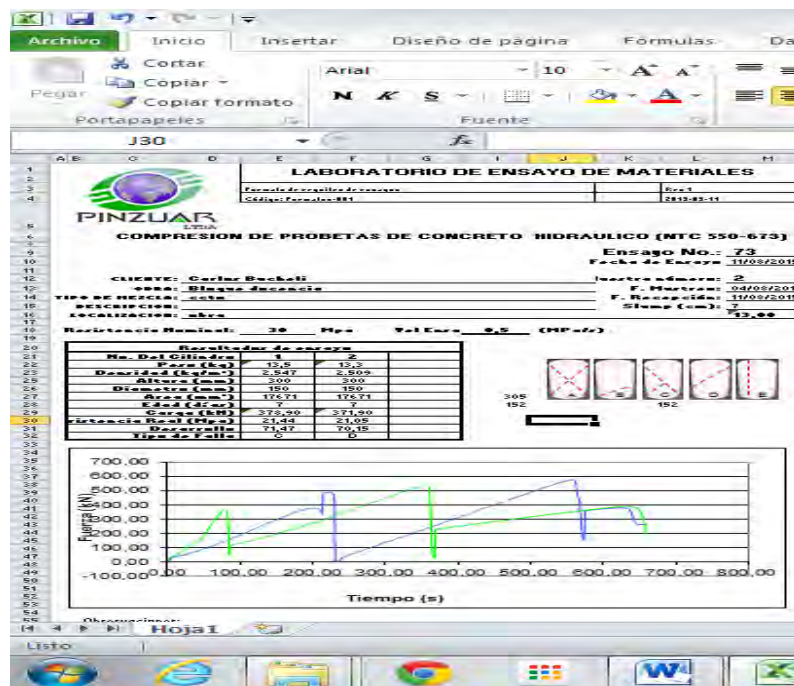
Archivo Inicio Insertar Diseño de página Fórmulas Da

Pegar Cortar Copiar Copiar formato Portapapeles

Arial 10 A A N K S Fuente

J30 $f_x$

LABORATORIO DE ENSAYO DE MATERIALES

Formato de registro de ensayos Rev 1
Código: Formatos-001 2013-03-11

PINZUAR LTDA

COMPRESION DE PROBETAS DE CONCRETO HIDRAULICO (NTC 550-673)

Ensayo No.: 73
Fecha de Ensayo: 11/08/201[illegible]

CLIENTE: Carlos Bucholi
OBRA: Bloque docencia
TIPO DE MEZCLA: cctu
DESCRIPCION:
LOCALIZACION: obra

Muestra número: 2
F. Muestreo: 04/08/201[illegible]
F. Recepción: 11/08/201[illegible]
Slump (cm): 7
13,00

Resistencia Nominal: 30 Mpa Vel Carg: 0,5 (MPa/s)

Resultados de ensayo

| No. Del Cilindro | 1 | 2 |
|---|---|---|
| Peso (kg) | 13,5 | 13,3 |
| Densidad (kg/m³) | 2,547 | 2,509 |
| Altura (mm) | 300 | 300 |
| Diametro (mm) | 150 | 150 |
| Area (mm²) | 17671 | 17671 |
| Edad (días) | 7 | 7 |
| Carga (kN) | 378,90 | 371,90 |
| Resistencia Real (Mpa) | 21,44 | 21,05 |
| Desarrollo | 71,47 | 70,15 |
| Tipo de Falla | C | D |

305
152
152

A B C D E

700,00
600,00
500,00
400,00
300,00
200,00
100,00
0,00
-100,00
0,00 100,00 200,00 300,00 400,00 500,00 600,00 700,00 800,00

Fuerza (kN)

Tiempo (s)

Observaciones:

Hoja1

Listo